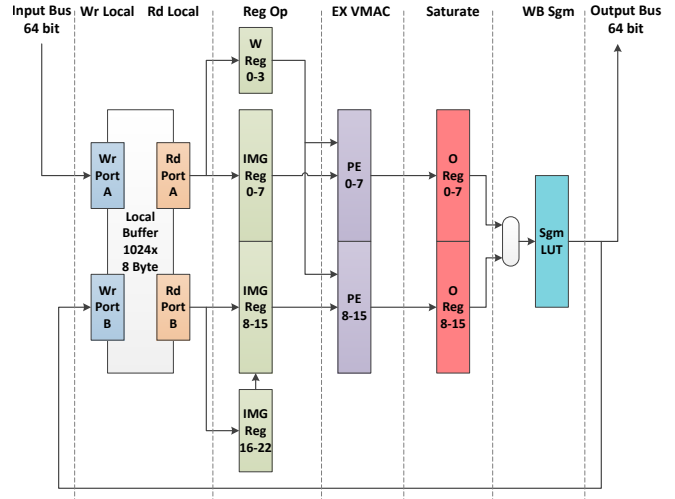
Input Bus 64 bit

Wr Local

Rd Local

Reg Op

EX VMAC

Saturate

WB Sgm

Output Bus 64 bit

W Reg 0-3

Wr Port A

Rd Port A

IMG Reg 0-7

PE 0-7

O Reg 0-7

Local Buffer 1024x 8 Byte

Sgm LUT

Wr Port B

Rd Port B

IMG Reg 8-15

PE 8-15

O Reg 8-15

IMG Reg 16-22